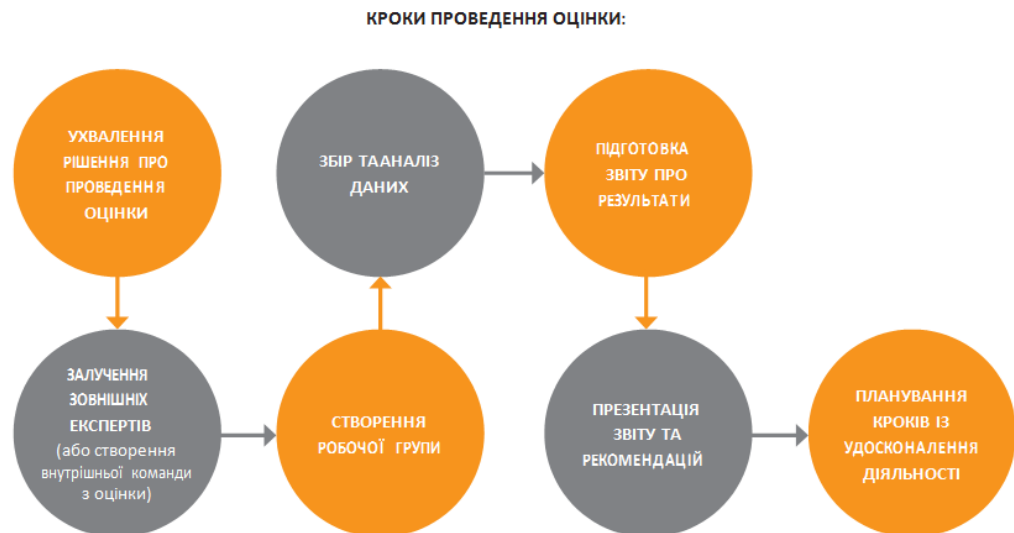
КРОКИ ПРОВЕДЕННЯ ОЦІНКИ:

УХВАЛЕННЯ РІШЕННЯ ПРО ПРОВЕДЕННЯ ОЦІНКИ

ЗАЛУЧЕННЯ ЗОВНІШНІХ ЕКСПЕРТІВ (або створення внутрішньої команди з оцінки)

СТВОРЕННЯ РОБОЧОЇ ГРУПИ

ЗБІР ТААНАЛІЗ ДАНИХ

ПІДГОТОВКА ЗВІТУ ПРО РЕЗУЛЬТАТИ

ПРЕЗЕНТАЦІЯ ЗВІТУ ТА РЕКОМЕНДАЦІЙ

ПЛАНУВАННЯ КРОКІВ ІЗ УДОСКОНАЛЕННЯ ДІЯЛЬНОСТІ